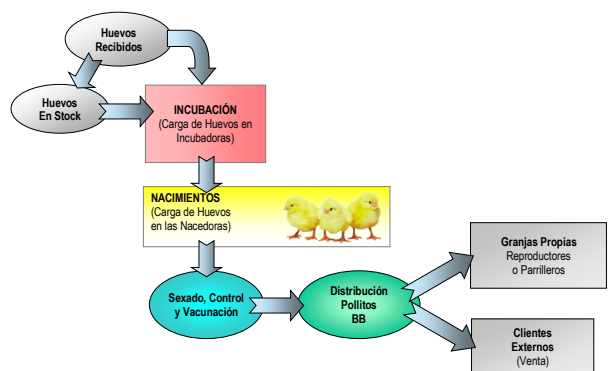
Huevos Recibidos

Huevos En Stock

INCUBACIÓN
(Carga de Huevos en Incubadoras)

NACIMIENTOS
(Carga de Huevos en las Nacedoras)

Sexado, Control y Vacunación

Distribución Pollitos BB

Granjas Propias
Reproductores o Parrilleros

Clientes Externos
(Venta)